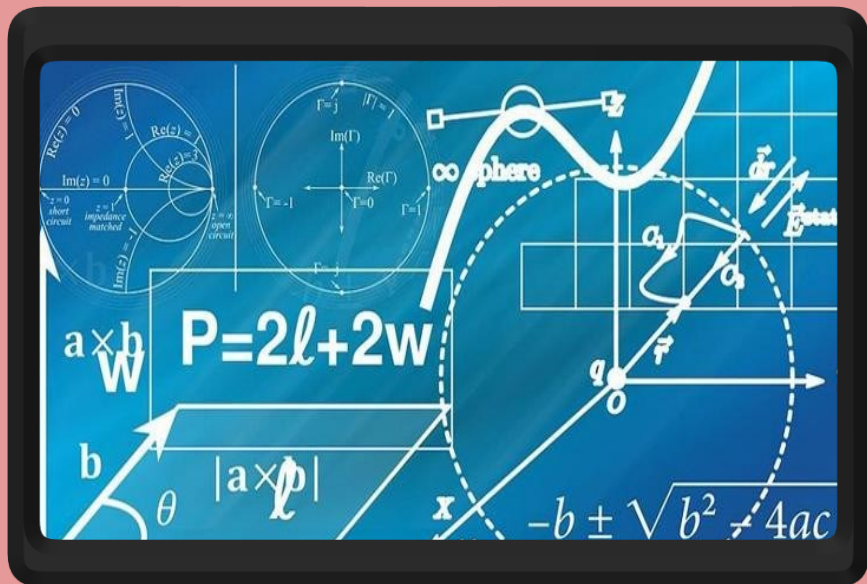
Re(z) = 0
Im(z) = 1
Re(z) = 1
Re(z) = 3
Im(z) = 0
z = 0 short circuit
z = 1 impedance matched
z = ∞ open circuit
Im(z) = -1
Γ = j
|Γ| = 1
Im(Γ)
Re(Γ)
Γ = -1
Γ = 0
Γ = 1
Γ = -j
∞ sphere
$d\vec{r}$
$\vec{E}_{stat}$
$a_2$
$a_1$
$\vec{r}$
q
O
a × b
W
P=2ℓ+2w
b
θ
|a × b|
ℓ
x
$-b \pm \sqrt{b^2 - 4ac}$